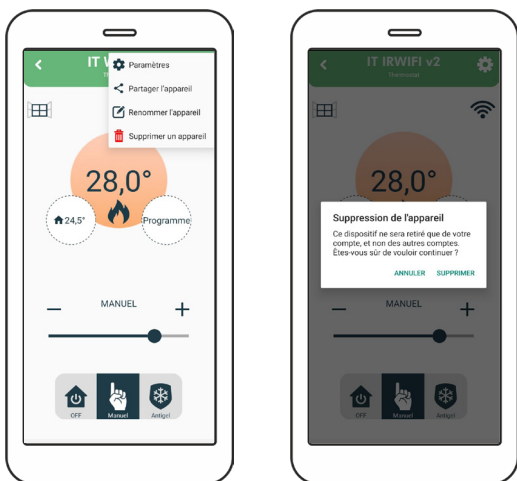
IT W
Paramètres
Partager l'appareil
Renommer l'appareil
Supprimer un appareil

28,0°

24,5°

Programme

MANUEL

−

+

OFF

Manuel

Antigel

IT IRWIFI v2
Thermostat

28,0°

Suppression de l'appareil

Ce dispositif ne sera retiré que de votre compte, et non des autres comptes. Êtes-vous sûr de vouloir continuer ?

ANNULER

SUPPRIMER

MANUEL

−

+

OFF

Manuel

Antigel